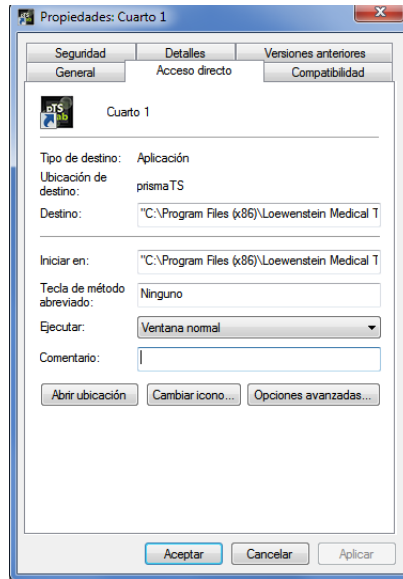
Propiedades: Cuarto 1

Seguridad | Detalles | Versiones anteriores
General | Acceso directo | Compatibilidad

pTS lab

Cuarto 1

Tipo de destino: Aplicación

Ubicación de destino: prismaTS

Destino: "C:\Program Files (x86)\Loewenstein Medical T

Iniciar en: "C:\Program Files (x86)\Loewenstein Medical T

Tecla de método abreviado: Ninguno

Ejecutar: Ventana normal

Comentario:

Abrir ubicación | Cambiar icono... | Opciones avanzadas...

Aceptar | Cancelar | Aplicar